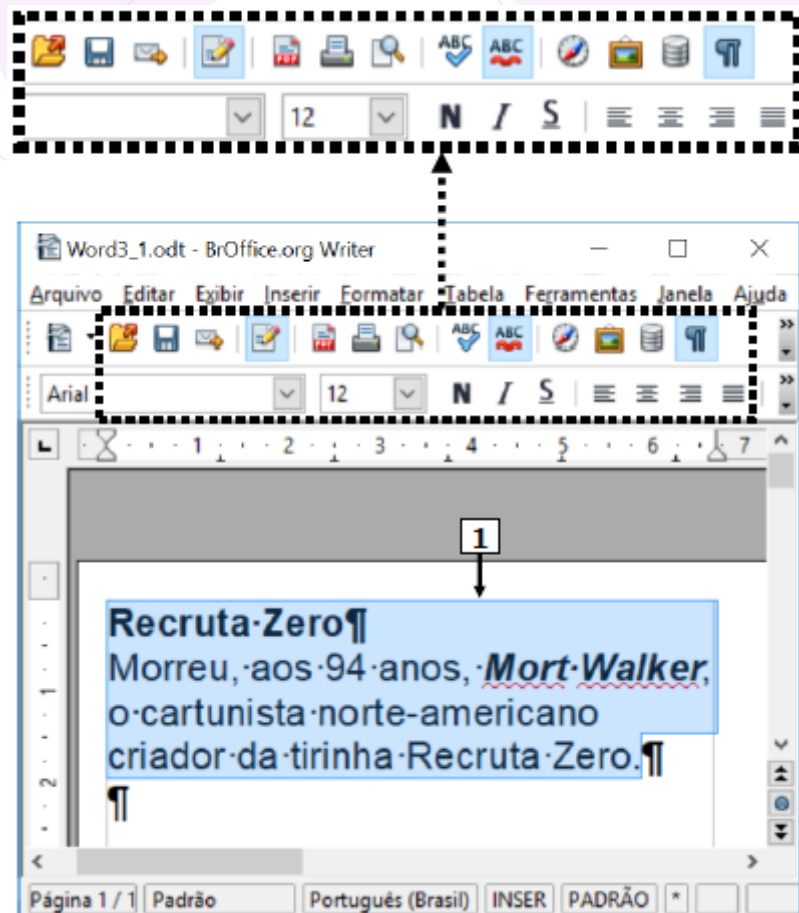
12 N I S

Word3_1.odt - BrOffice.org Writer

Arquivo Editar Exibir Inserir Formatar Tabela Ferramentas Janela Ajuda

Arial 12 N I S

1 2 3 4 5 6 7

1

Recruta·Zero¶
Morreu,·aos·94·anos,·*Mort·Walker*,·o·cartunista·norte-americano criador·da·tirinha·Recruta·Zero.¶
¶

Página 1 / 1 Padrão Português (Brasil) INSER PADRÃO *